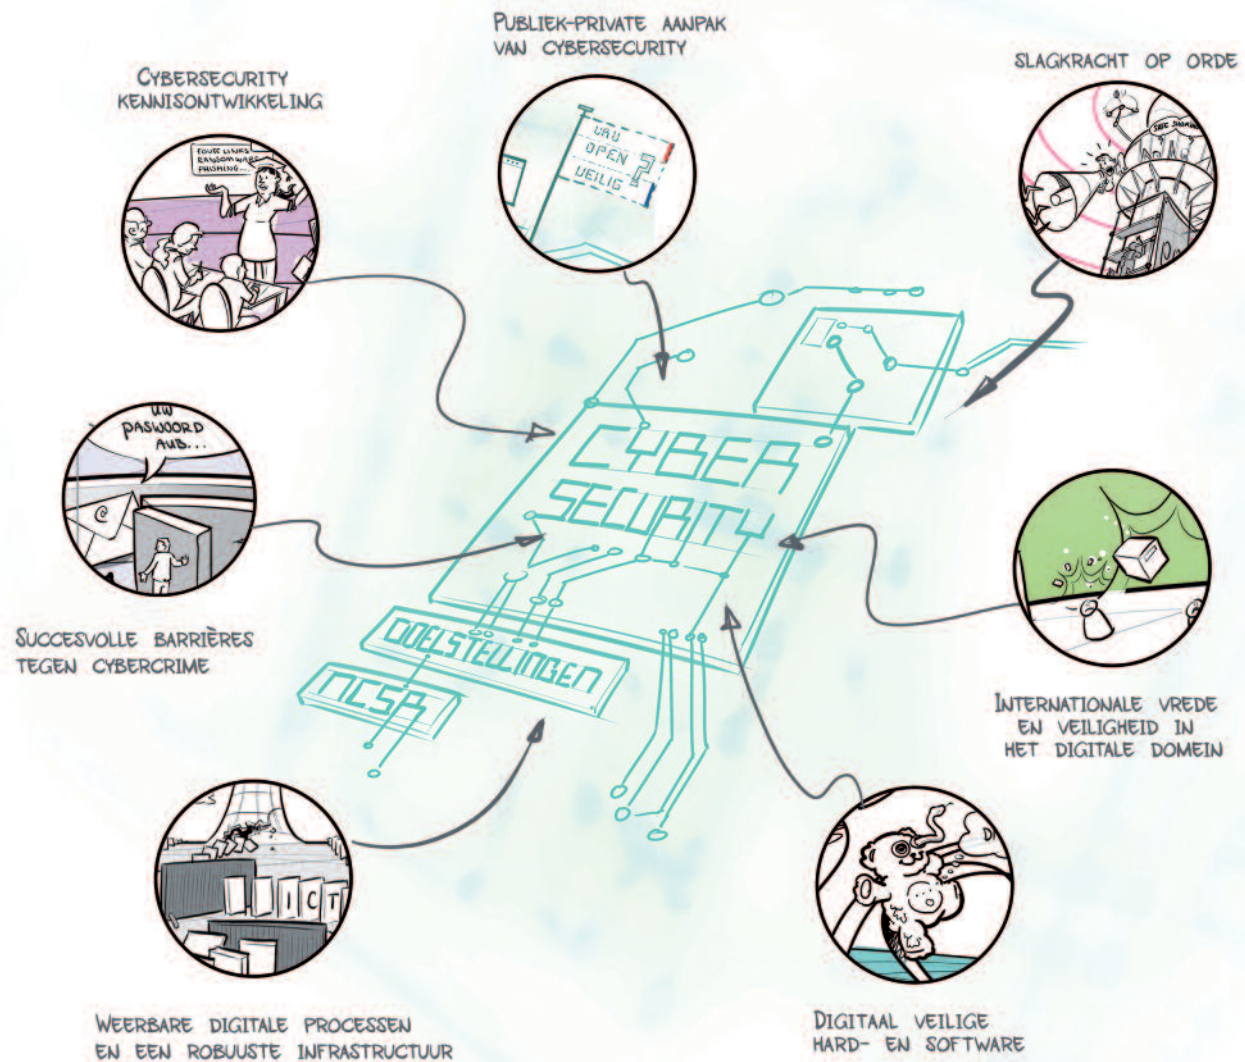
Publiek-private aanpak van cybersecurity

Cybersecurity kennisontwikkeling

Slagkracht op orde

FOUTE LINKS RANSOMWARE PHISHING...

VRIJ OPEN VEILIG ?

UW PASWOORD AUB...

CYBER SECURITY

DOELSTELLINGEN

NCSA

Succesvolle barrières tegen cybercrime

Internationale vrede en veiligheid in het digitale domein

ICT

Weerbare digitale processen en een robuuste infrastructuur

Digitaal veilige hard- en software